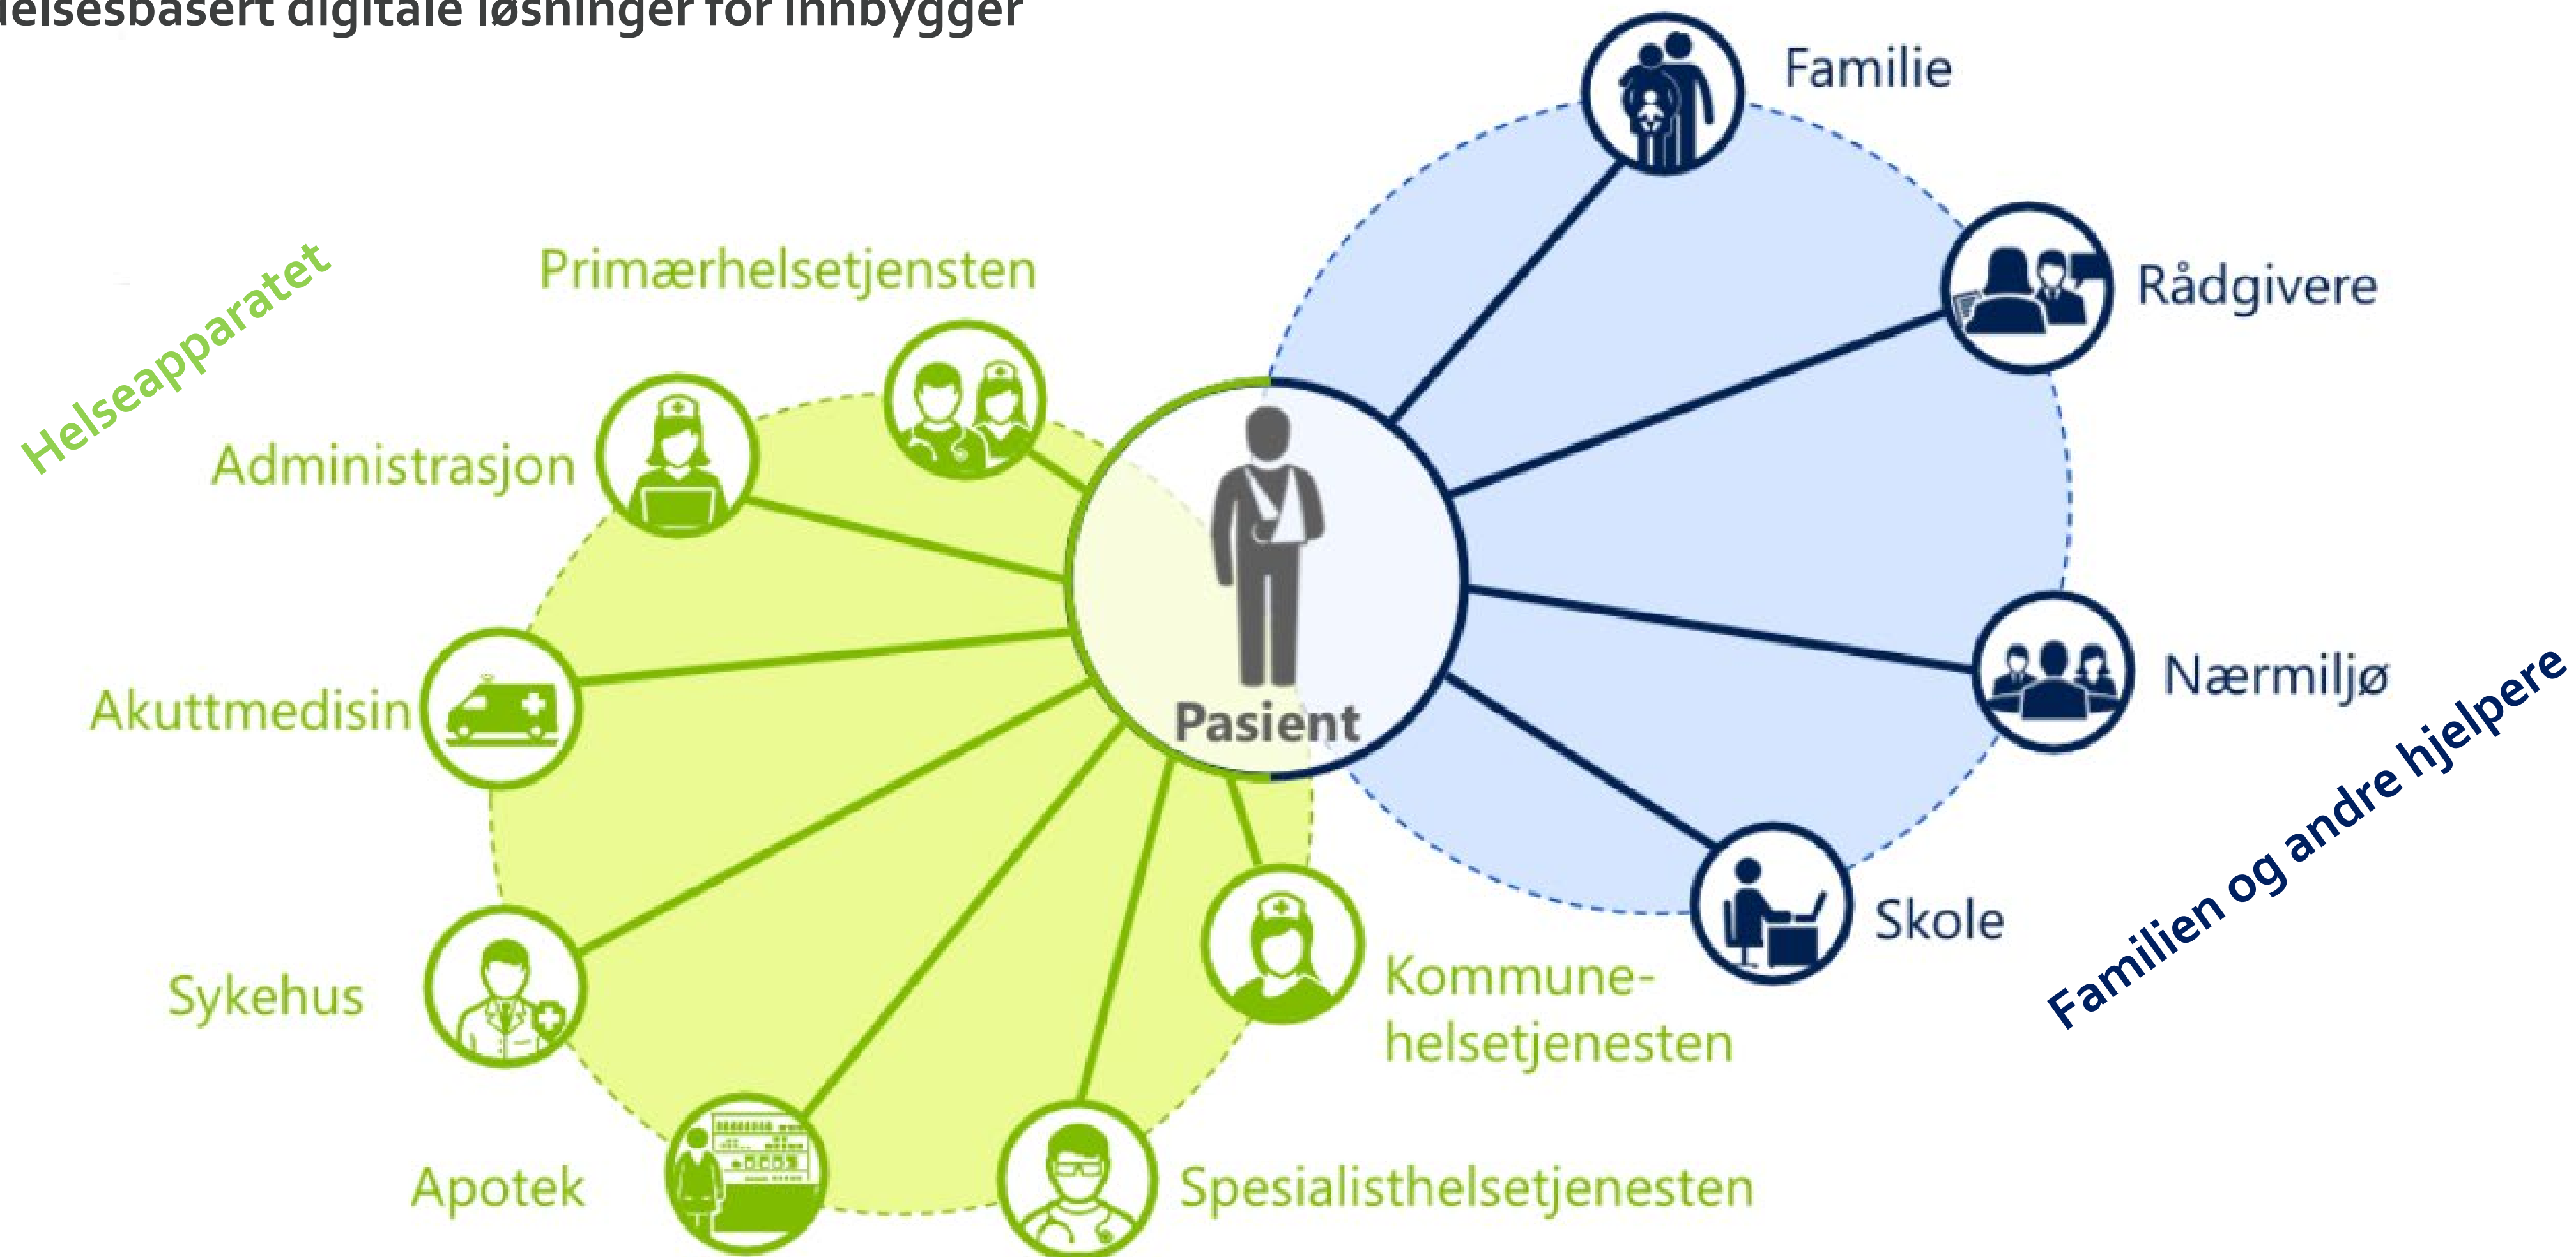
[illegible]elsesbasert digitale løsninger for innbygger

Helseapparatet

Primærhelsetjensten

Administrasjon

Akuttmedisin

Sykehus

Apotek

Spesialisthelsetjenesten

Kommunehelsetjenesten

Pasient

Familie

Rådgivere

Nærmiljø

Skole

Familien og andre hjelpere